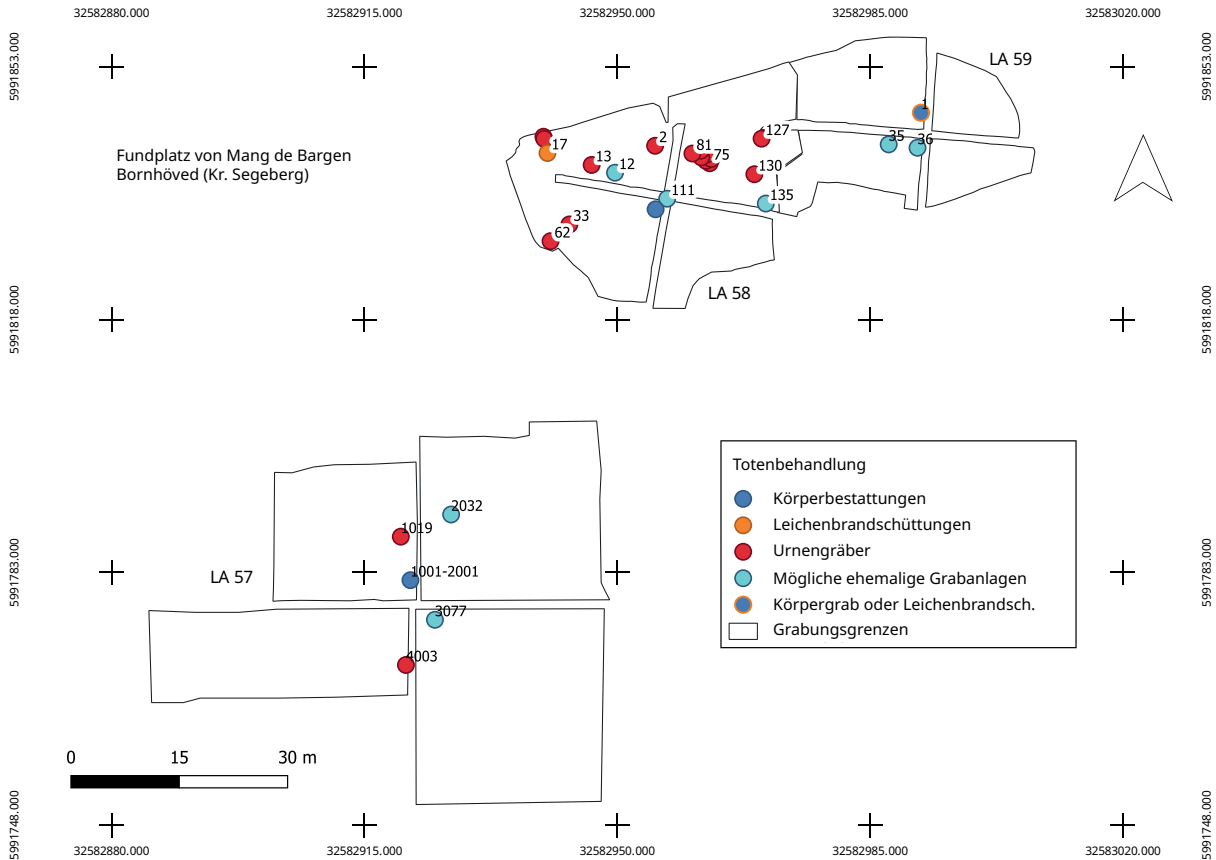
32582880.000 32582915.000 32582950.000 32582985.000 32583020.000

5991853.000 5991853.000

LA 59

Fundplatz von Mang de Bargen
Bornhöved (Kr. Segeberg)

1
17
2
81
127
35
36
13
12
75
130
111
135
33
62

LA 58

5991818.000 5991818.000

Totenbehandlung
Körperbestattungen
Leichenbrandschüttungen
Urnengräber
Mögliche ehemalige Grabanlagen
Körpergrab oder Leichenbrandsch.
Grabungsgrenzen

2032
1019
LA 57
1001-2001
3077
4003

5991783.000 5991783.000

0 15 30 m

5991748.000 5991748.000

32582880.000 32582915.000 32582950.000 32582985.000 32583020.000